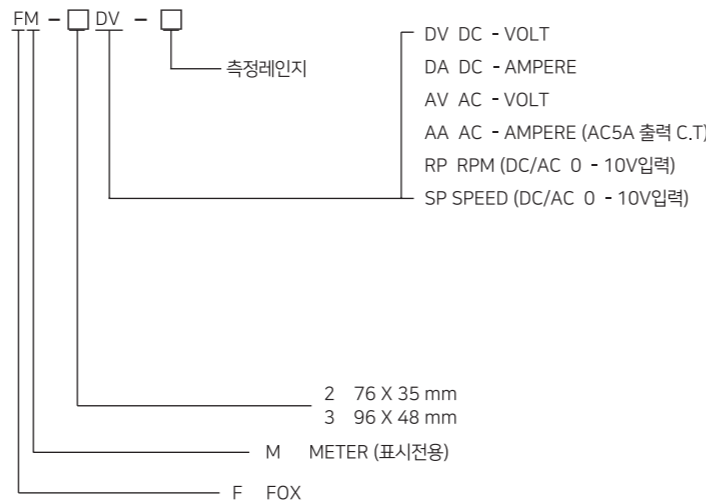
FM – □ DV – □

측정레인지

DV DC - VOLT
DA DC - AMPERE
AV AC - VOLT
AA AC - AMPERE (AC5A 출력 C.T)
RP RPM (DC/AC 0 - 10V입력)
SP SPEED (DC/AC 0 - 10V입력)

2 76 X 35 mm
3 96 X 48 mm

M METER (표시전용)

F FOX